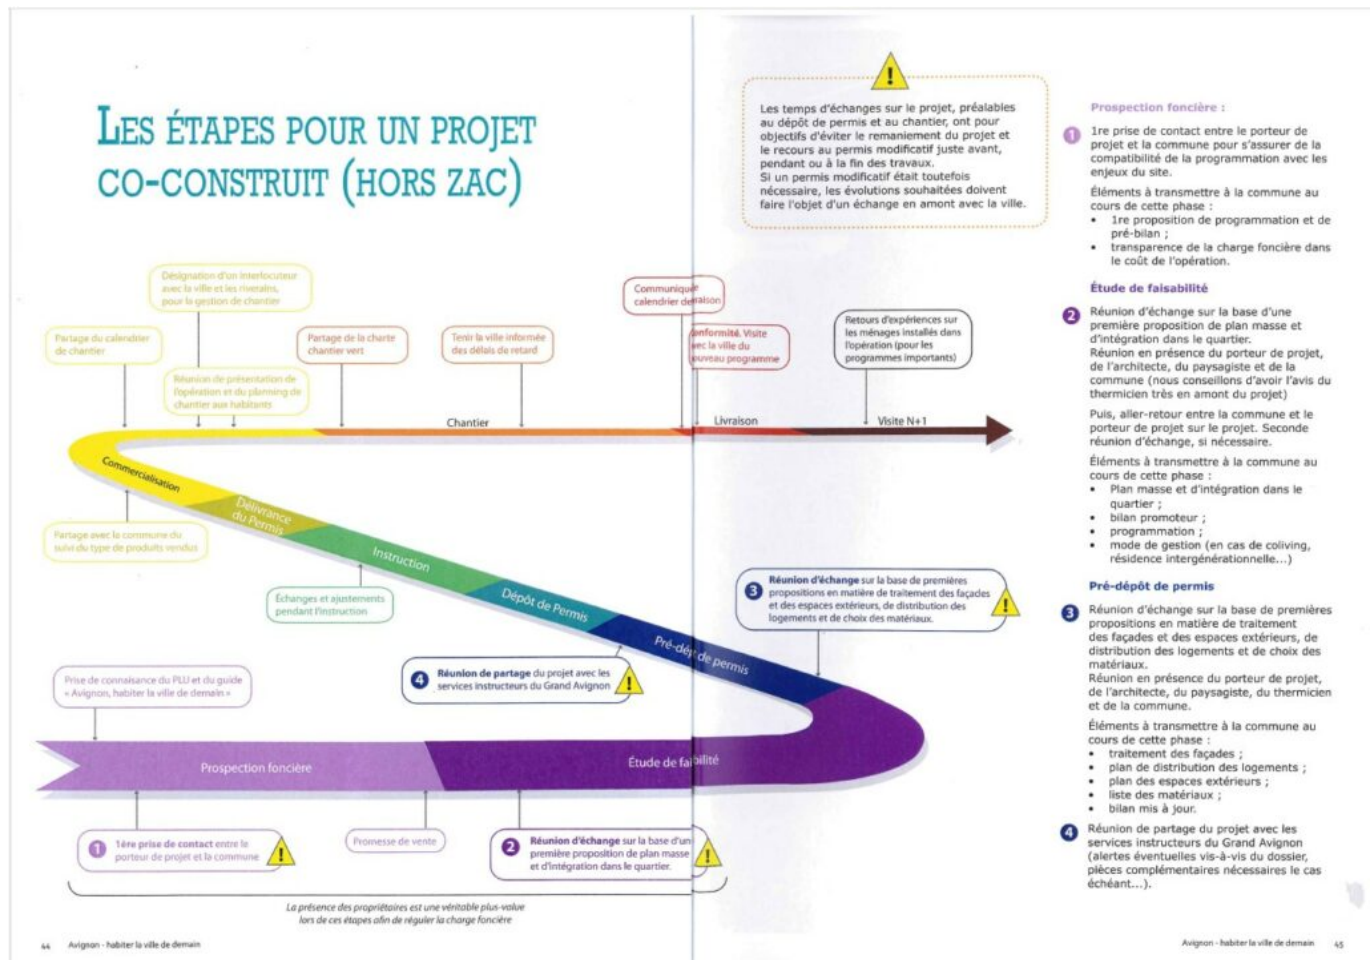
LES ÉTAPES POUR UN PROJET CO-CONSTRUIT (HORS ZAC)

Les temps d'échanges sur le projet, préalables au dépôt de permis et au chantier, ont pour objectifs d'éviter le remaniement du projet et le recours au permis modificatif juste avant, pendant ou à la fin des travaux.
Si un permis modificatif était toutefois nécessaire, les évolutions souhaitées doivent faire l'objet d'un échange en amont avec la ville.

Désignation d'un interlocuteur avec la ville et les riverains, pour la gestion de chantier

Partage du calendrier de chantier

Réunion de présentation de l'opération et du planning de chantier aux habitants

Partage de la charte chantier vert

Tenir la ville informée des délais de retard

Communiquer calendrier de livraison

Conformité. Visite avec la ville du nouveau programme

Retours d'expériences sur les ménages installés dans l'opération (pour les programmes importants)

Chantier

Livraison

Visite N+1

Commercialisation

Délivrance du Permis

Instruction

Dépôt de Permis

Pré-dépôt de permis

Partage avec la commune du suivi du type de produits vendus

Échanges et ajustements pendant l'instruction

3 Réunion d'échange sur la base de premières propositions en matière de traitement des façades et des espaces extérieurs, de distribution des logements et de choix des matériaux.

Prise de connaissance du PLU et du guide « Avignon, habiter la ville de demain »

4 Réunion de partage du projet avec les services instructeurs du Grand Avignon

Prospection foncière

Étude de faisabilité

1 1ère prise de contact entre le porteur de projet et la commune

Promesse de vente

2 Réunion d'échange sur la base d'une première proposition de plan masse et d'intégration dans le quartier.

La présence des propriétaires est une véritable plus-value lors de ces étapes afin de réguler la charge foncière

44 Avignon - habiter la ville de demain

Prospection foncière :

1 1re prise de contact entre le porteur de projet et la commune pour s'assurer de la compatibilité de la programmation avec les enjeux du site.

Éléments à transmettre à la commune au cours de cette phase :
• 1re proposition de programmation et de pré-bilan ;
• transparence de la charge foncière dans le coût de l'opération.

Étude de faisabilité

2 Réunion d'échange sur la base d'une première proposition de plan masse et d'intégration dans le quartier.
Réunion en présence du porteur de projet, de l'architecte, du paysagiste et de la commune (nous conseillons d'avoir l'avis du thermicien très en amont du projet)

Puis, aller-retour entre la commune et le porteur de projet sur le projet. Seconde réunion d'échange, si nécessaire.

Éléments à transmettre à la commune au cours de cette phase :
• Plan masse et d'intégration dans le quartier ;
• bilan promoteur ;
• programmation ;
• mode de gestion (en cas de coliving, résidence intergénérationnelle...)

Pré-dépôt de permis

3 Réunion d'échange sur la base de premières propositions en matière de traitement des façades et des espaces extérieurs, de distribution des logements et de choix des matériaux.
Réunion en présence du porteur de projet, de l'architecte, du paysagiste, du thermicien et de la commune.

Éléments à transmettre à la commune au cours de cette phase :
• traitement des façades ;
• plan de distribution des logements ;
• plan des espaces extérieurs ;
• liste des matériaux ;
• bilan mis à jour.

4 Réunion de partage du projet avec les services instructeurs du Grand Avignon (alertes éventuelles vis-à-vis du dossier, pièces complémentaires nécessaires le cas échéant...).

Avignon - habiter la ville de demain 45